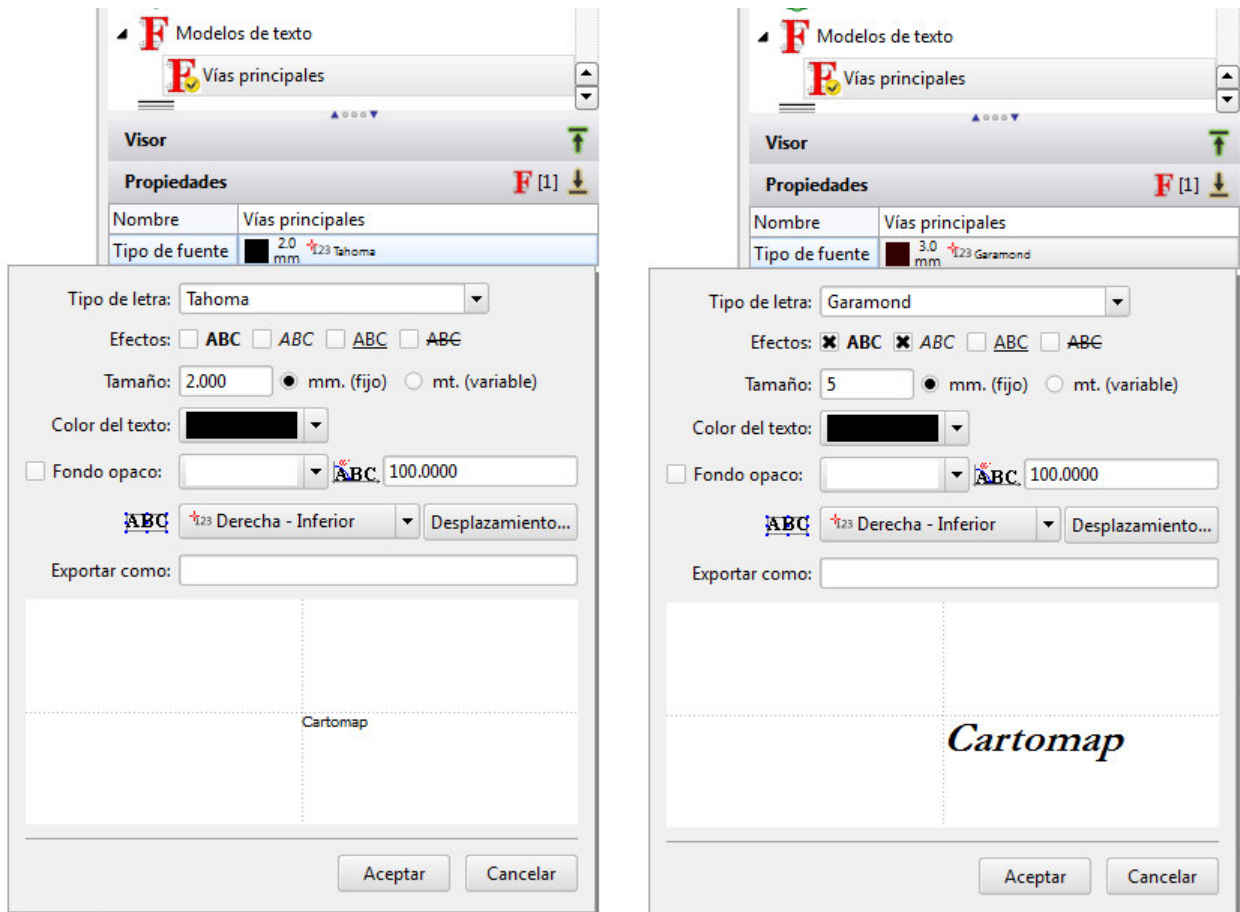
Modelos de texto

Vías principales

Visor

Propiedades [1]

| Nombre | Vías principales |
|---|---|
| Tipo de fuente | 2.0 mm 123 Tahoma |

Tipo de letra: Tahoma

Efectos: ABC ABC ABC ABC

Tamaño: 2.000 mm. (fijo) mt. (variable)

Color del texto:

Fondo opaco: ABC 100.0000

ABC 123 Derecha - Inferior Desplazamiento...

Exportar como:

Cartomap

Aceptar Cancelar

Modelos de texto

Vías principales

Visor

Propiedades [1]

| Nombre | Vías principales |
|---|---|
| Tipo de fuente | 3.0 mm 123 Garamond |

Tipo de letra: Garamond

Efectos: ABC ABC ABC ABC

Tamaño: 5 mm. (fijo) mt. (variable)

Color del texto:

Fondo opaco: ABC 100.0000

ABC 123 Derecha - Inferior Desplazamiento...

Exportar como:

Cartomap

Aceptar Cancelar